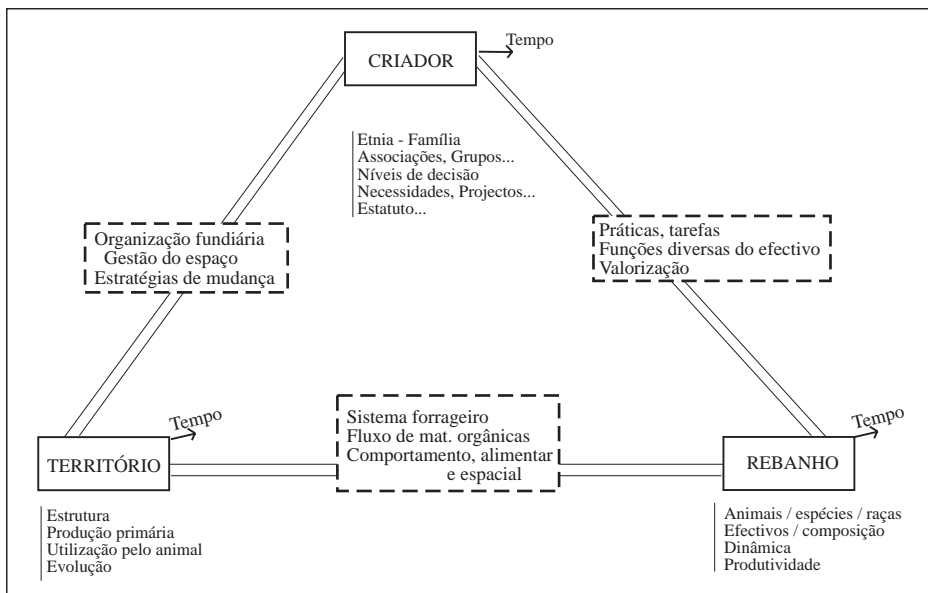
CRIADOR

Tempo

Etnia - Família
Associações, Grupos...
Níveis de decisão
Necessidades, Projectos...
Estatuto...

Organização fundiária
Gestão do espaço
Estratégias de mudança

Práticas, tarefas
Funções diversas do efectivo
Valorização

Tempo

TERRITÓRIO

Sistema forrageiro
Fluxo de mat. orgânicas
Comportamento, alimentar e espacial

Tempo

REBANHO

Estrutura
Produção primária
Utilização pelo animal
Evolução

Animais / espécies / raças
Efectivos / composição
Dinâmica
Produtividade